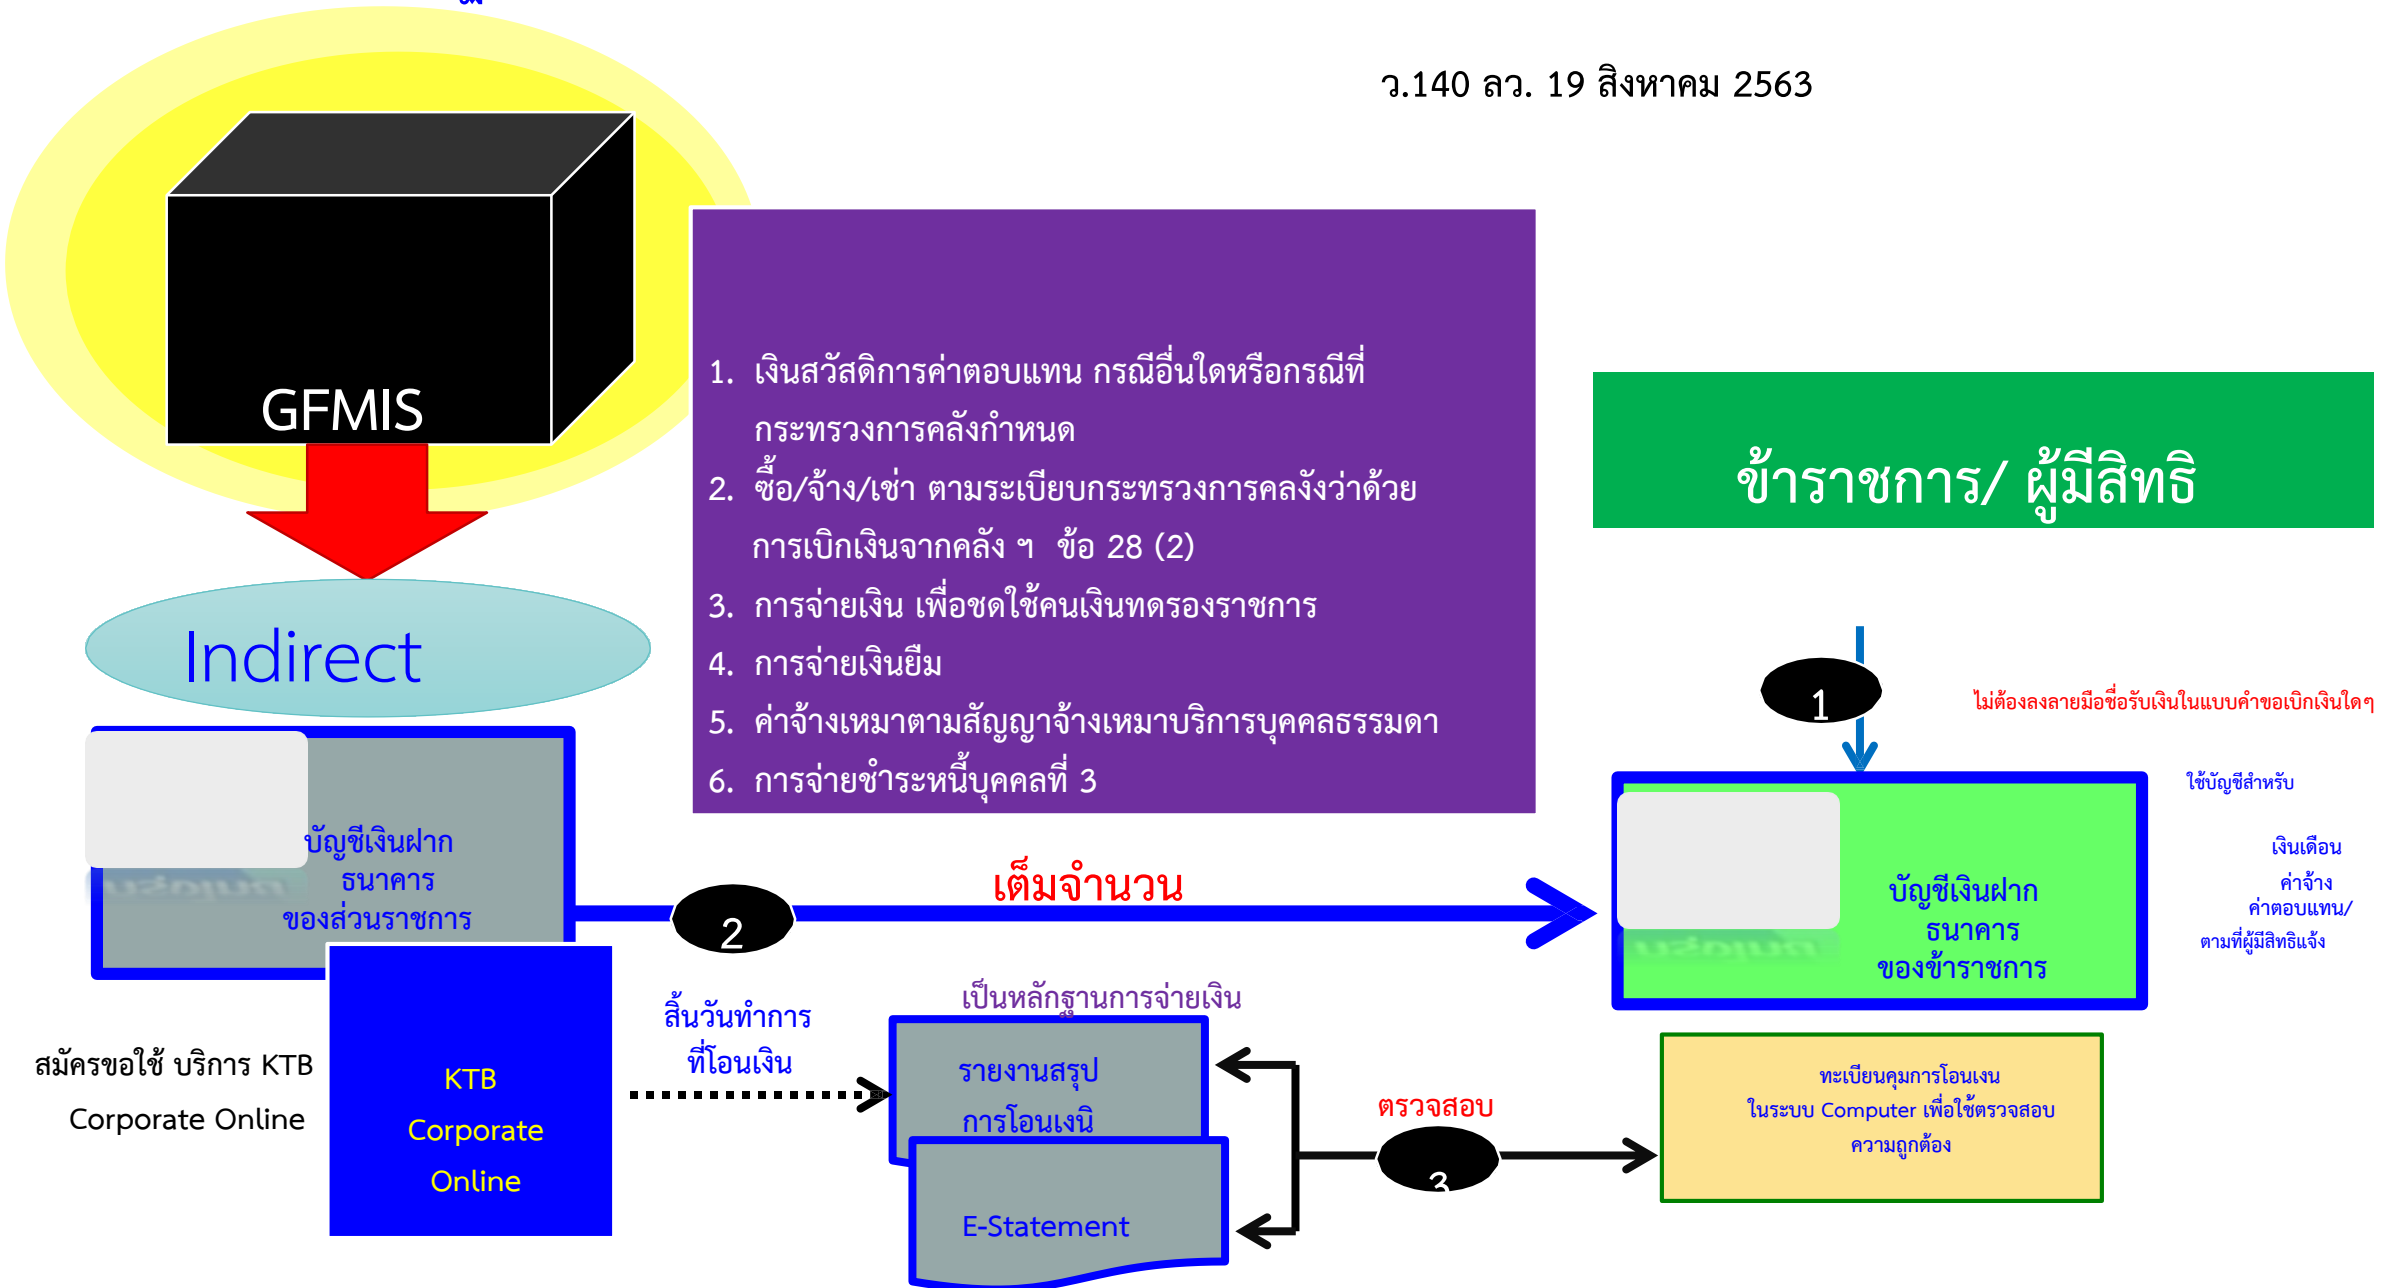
ว.140 ลว. 19 สิงหาคม 2563

GFMIS

Indirect

1. เงินสวัสดิการค่าตอบแทน กรณีอื่นใดหรือกรณีที่กระทรวงการคลังกำหนด
2. ซื้อ/จ้าง/เช่า ตามระเบียบกระทรวงการคลังว่าด้วยการเบิกเงินจากคลัง ฯ ข้อ 28 (2)
3. การจ่ายเงิน เพื่อชดใช้คนเงินทดรองราชการ
4. การจ่ายเงินยืม
5. ค่าจ้างเหมาตามสัญญาจ้างเหมาบริการบุคคลธรรมดา
6. การจ่ายชำระหนี้บุคคลที่ 3

ข้าราชการ/ ผู้มีสิทธิ

1

ไม่ต้องลงลายมือชื่อรับเงินในแบบคำขอเบิกเงินใดๆ

ใช้บัญชีสำหรับ

เงินเดือน
ค่าจ้าง
ค่าตอบแทน/
ตามที่ผู้มีสิทธิแจ้ง

บัญชีเงินฝากธนาคารของส่วนราชการ

2

เต็มจำนวน

บัญชีเงินฝากธนาคารของข้าราชการ

สมัครขอใช้ บริการ KTB Corporate Online

KTB Corporate Online

สิ้นวันทำการที่โอนเงิน

เป็นหลักฐานการจ่ายเงิน

รายงานสรุปการโอนเงิน

E-Statement

ตรวจสอบ

3

ทะเบียนคุมการโอนเงิน ในระบบ Computer เพื่อใช้ตรวจสอบความถูกต้อง